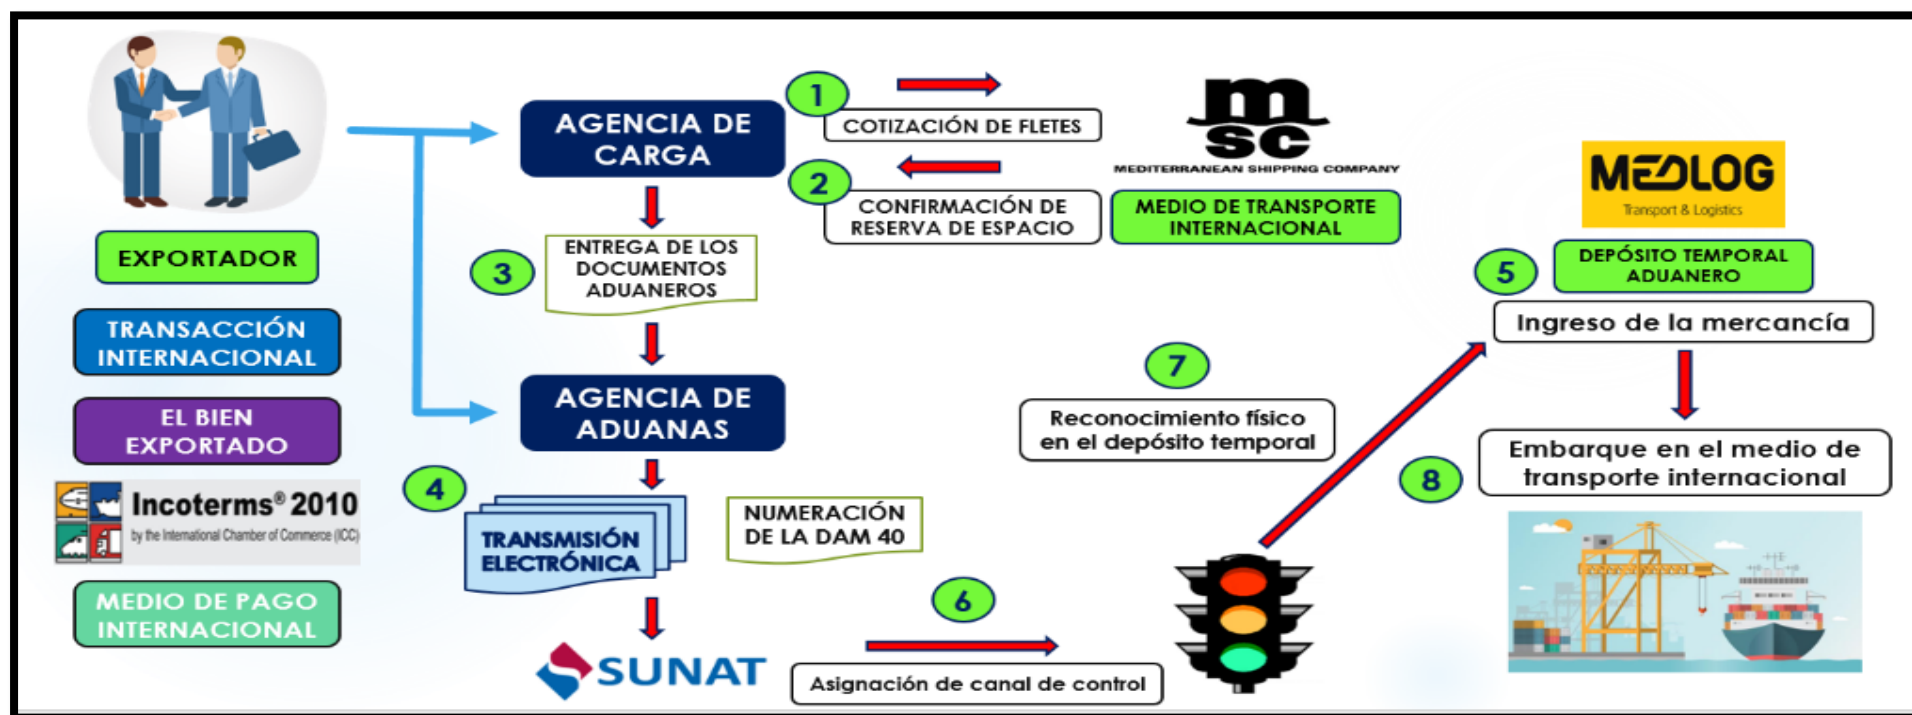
EXPORTADOR

TRANSACCIÓN INTERNACIONAL

EL BIEN EXPORTADO

Incoterms® 2010
by the International Chamber of Commerce (ICC)

MEDIO DE PAGO INTERNACIONAL

AGENCIA DE CARGA

1
COTIZACIÓN DE FLETES

2
CONFIRMACIÓN DE RESERVA DE ESPACIO

msc
MEDITERRANEAN SHIPPING COMPANY

MEDIO DE TRANSPORTE INTERNACIONAL

3
ENTREGA DE LOS DOCUMENTOS ADUANEROS

AGENCIA DE ADUANAS

4
TRANSMISIÓN ELECTRÓNICA

NUMERACIÓN DE LA DAM 40

SUNAT

6
Asignación de canal de control

7
Reconocimiento físico en el depósito temporal

MEDLOG
Transport & Logistics

5
DEPÓSITO TEMPORAL ADUANERO

Ingreso de la mercancía

8
Embarque en el medio de transporte internacional